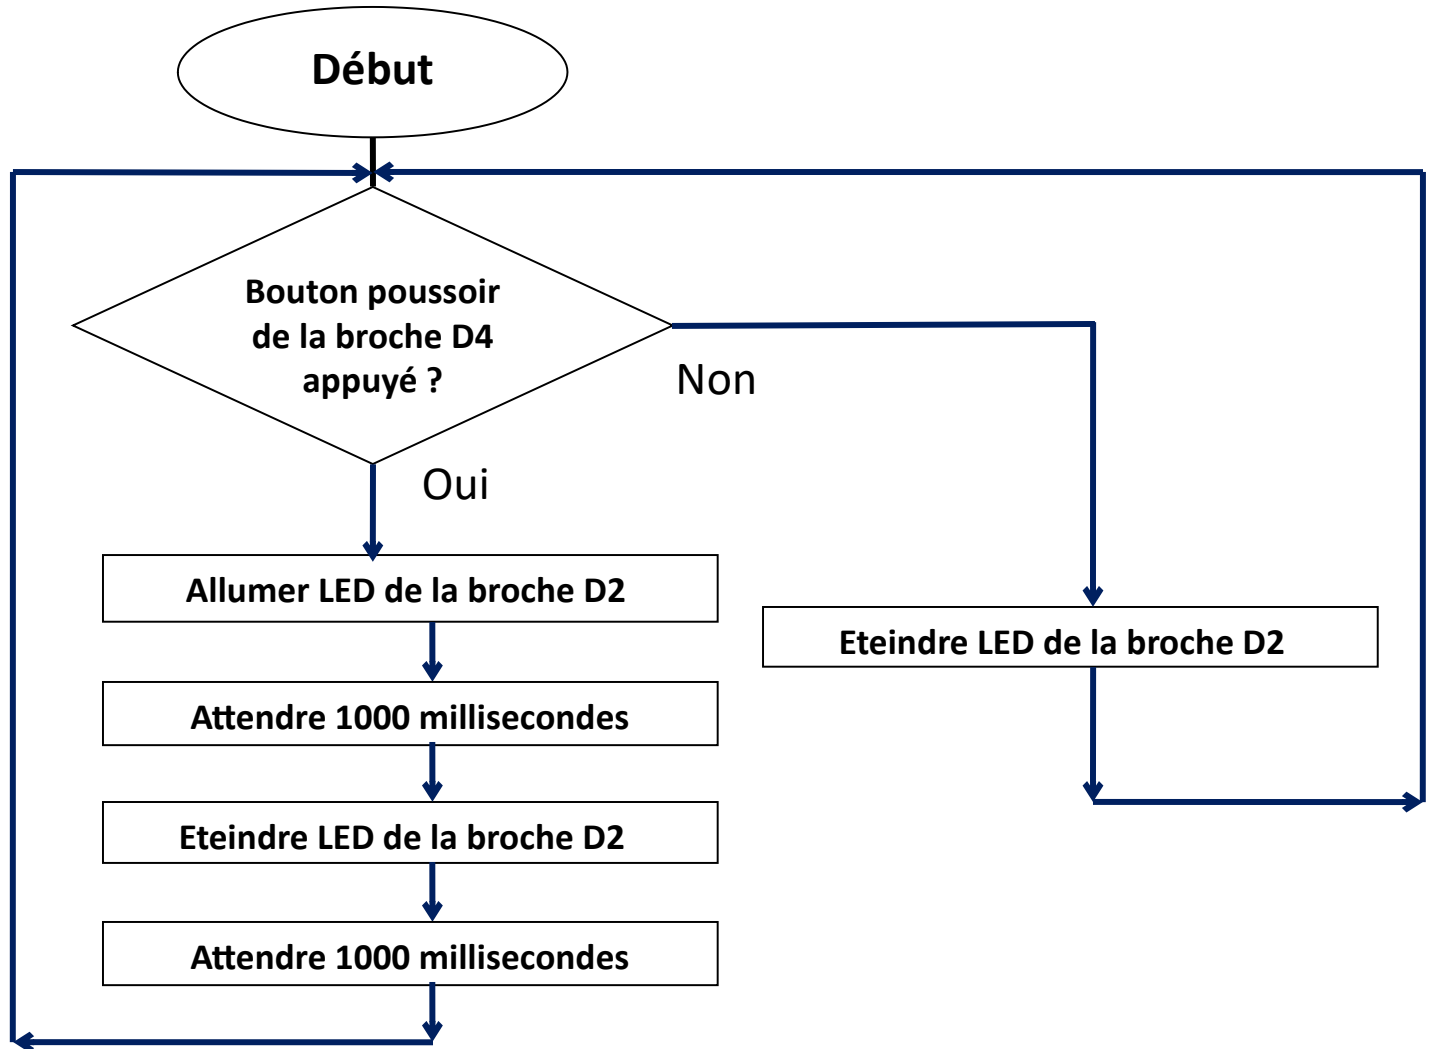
Début

Bouton poussoir de la broche D4 appuyé ?

Non

Oui

Allumer LED de la broche D2

Attendre 1000 millisecondes

Eteindre LED de la broche D2

Attendre 1000 millisecondes

Eteindre LED de la broche D2